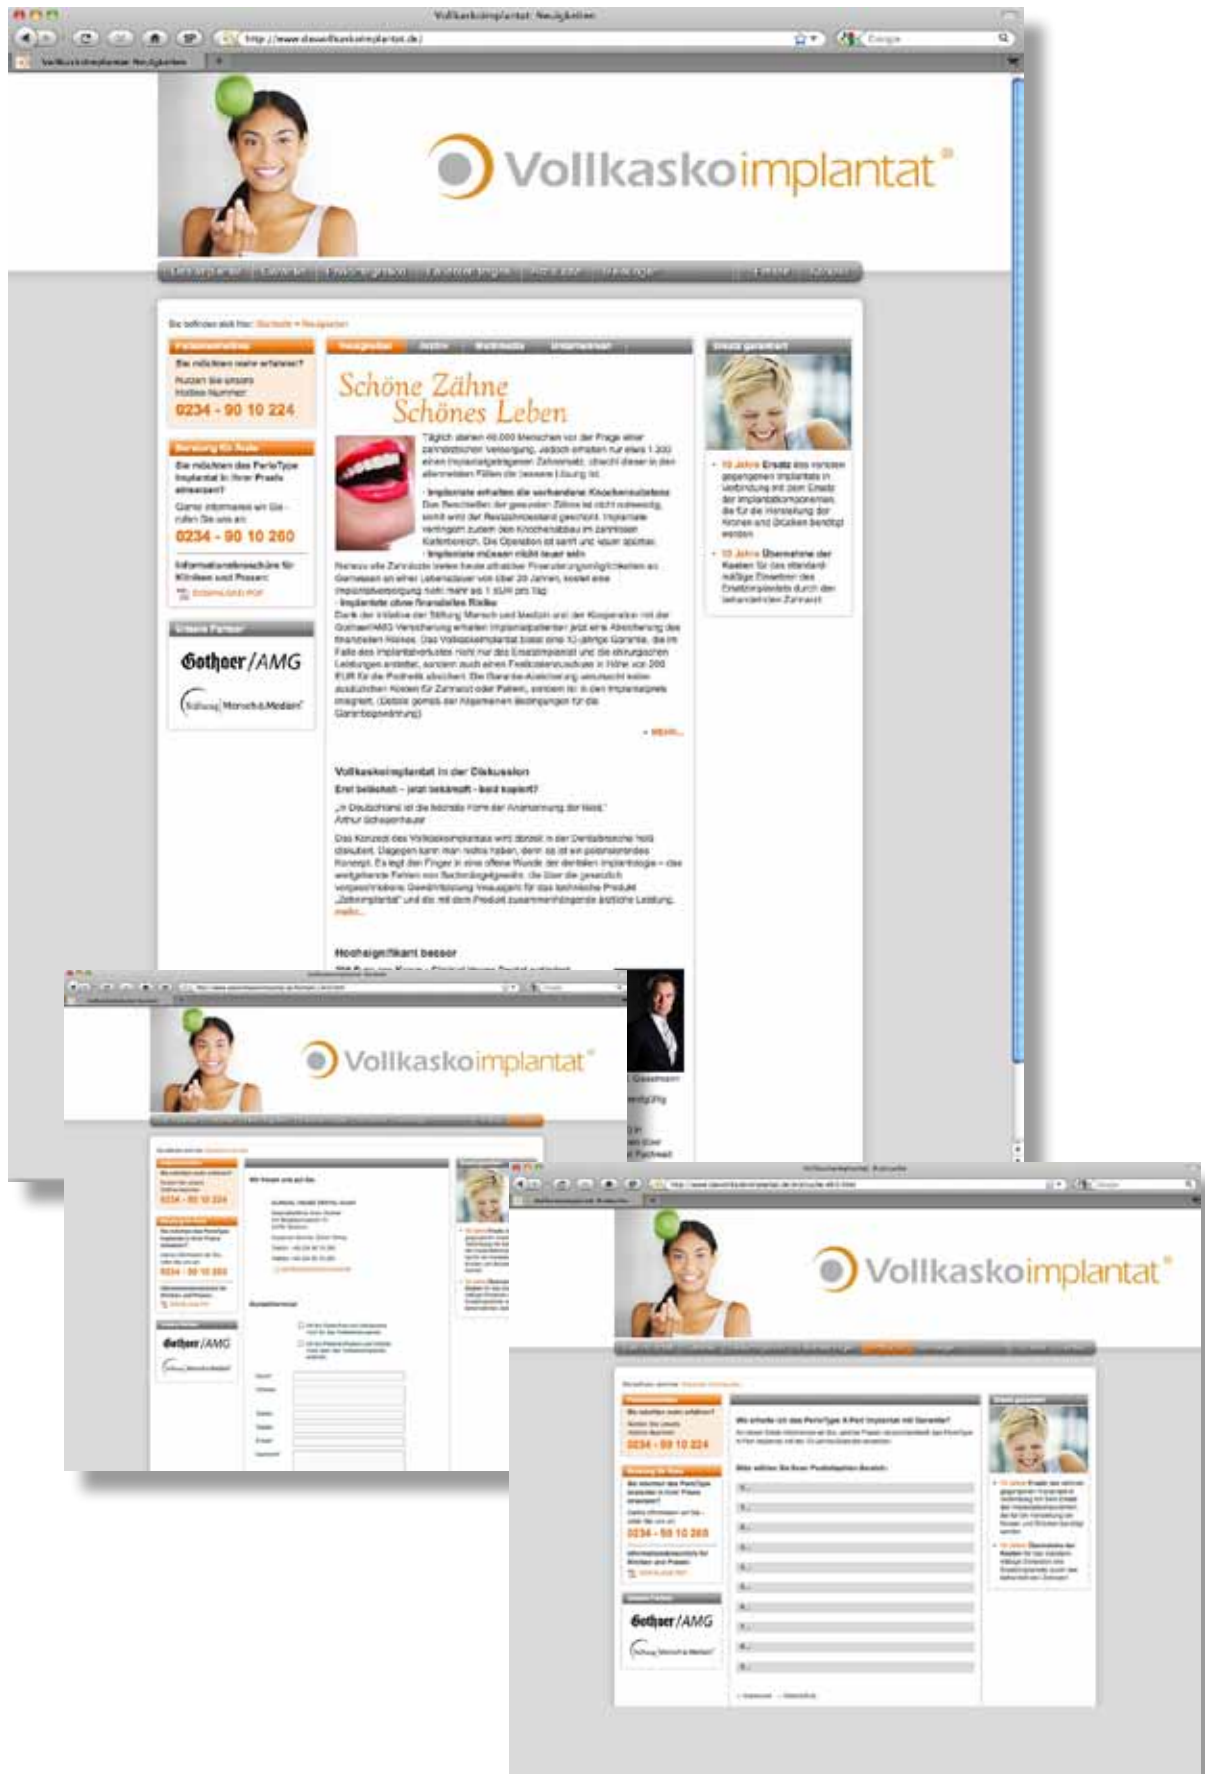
Vollkaskoimplantat: Neuigkeiten

http://www.dasvollkaskoimplantat.de/

Vollkaskoimplantat®

Sie befinden sich hier: Startseite » Neuigkeiten

Neuigkeiten | Institut | Multimedia | Unternehmen

Schöne Zähne
Schönes Leben

Täglich stehen 48.000 Menschen vor der Frage einer zahnärztlichen Versorgung. Jedoch erhalten nur etwa 1.300 einen Implantatgetragenen Zahnersatz, obwohl dieser in den allermeisten Fällen die bessere Lösung ist.

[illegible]

» mehr...

Vollkaskoimplantat in der Diskussion

Erst belächelt – jetzt bekannt – bald kopiert?

„In Deutschland ist die höchste Form der Anerkennung der Neid."
Arthur Schopenhauer

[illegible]

Hochsignifikant besser

Sie möchten mehr erfahren?
Nutzen Sie unsere Hotline-Nummer
0234 - 90 10 224

Beratung für Ärzte
Sie möchten das PerioType Implantat in Ihrer Praxis einsetzen?
Gerne informieren wir Sie – rufen Sie uns an:
0234 - 90 10 260

Informationsbroschüre für Kliniken und Praxen:
Download (PDF)

Unsere Partner
Gothaer/AMG
Stiftung Mensch & Medizin

Ersatz garantiert

• 10 Jahre Ersatz des verloren gegangenen Implantats in Verbindung mit dem Ersatz der Implantatkomponenten, die für die Herstellung der Kronen und Brücken benötigt werden

• 10 Jahre Übernahme der Kosten für das standardmäßige Einsetzen des Ersatzimplantats durch den behandelnden Zahnarzt

Vollkaskoimplantat®

0234 - 90 10 224

0234 - 90 10 260

Gothaer/AMG

Vollkaskoimplantat®

Wie erhalte ich das PerioType X-Pert Implantat mit Garantie?

Bitte wählen Sie Ihren Postleitzahlen-Bereich:

0234 - 90 10 224

0234 - 90 10 260

Gothaer/AMG